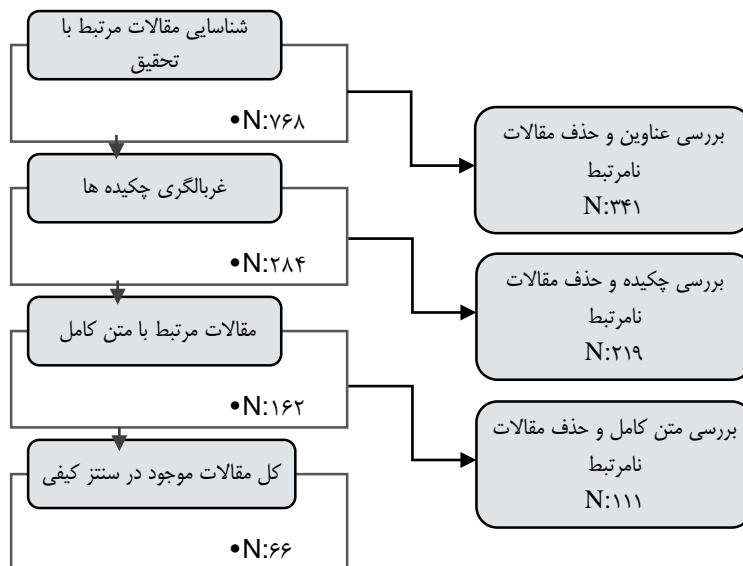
شناسایی مقالات مرتبط با تحقیق

•N:۷۶۸

بررسی عناوین و حذف مقالات نامرتبط
N:۳۴۱

غربالگری چکیده ها

•N:۲۸۴

بررسی چکیده و حذف مقالات نامرتبط
N:۲۱۹

مقالات مرتبط با متن کامل

•N:۱۶۲

بررسی متن کامل و حذف مقالات نامرتبط
N:۱۱۱

کل مقالات موجود در سنتز کیفی

•N:۶۶